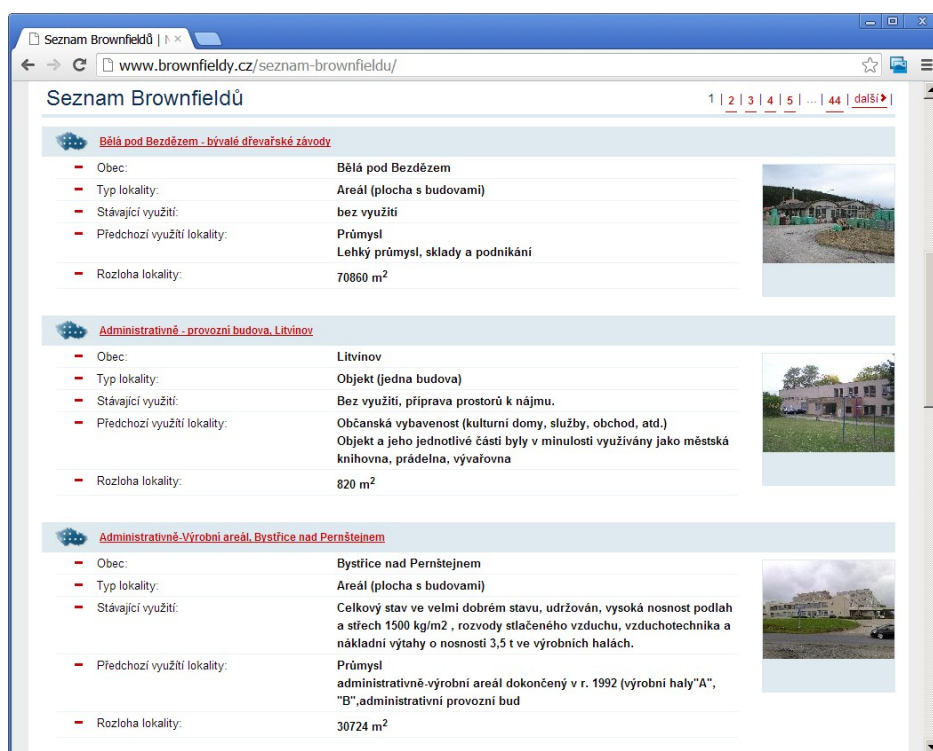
Seznam Brownfieldů | N ×

www.brownfieldy.cz/seznam-brownfieldu/

Seznam Brownfieldů

1 | 2 | 3 | 4 | 5 | ... | 44 | další |

Bělá pod Bezdězem - bývalé dřevařské závody

| | |
|---|---|
| Obec: | Bělá pod Bezdězem |
| Typ lokality: | Areál (plocha s budovami) |
| Stávající využití: | bez využití |
| Předchozí využití lokality: | Průmysl<br>Lehký průmysl, sklady a podnikání |
| Rozloha lokality: | 70860 m$^2$ |

Administrativně - provozní budova, Litvínov

| | |
|---|---|
| Obec: | Litvínov |
| Typ lokality: | Objekt (jedna budova) |
| Stávající využití: | Bez využití, příprava prostorů k nájmu. |
| Předchozí využití lokality: | Občanská vybavenost (kulturní domy, služby, obchod, atd.)<br>Objekt a jeho jednotlivé části byly v minulosti využívány jako městská knihovna, prádelna, vývařovna |
| Rozloha lokality: | 820 m$^2$ |

Administrativně-Výrobní areál, Bystřice nad Pernštejnem

| | |
|---|---|
| Obec: | Bystřice nad Pernštejnem |
| Typ lokality: | Areál (plocha s budovami) |
| Stávající využití: | Celkový stav ve velmi dobrém stavu, udržován, vysoká nosnost podlah a střech 1500 kg/m2 , rozvody stlačeného vzduchu, vzduchotechnika a nákladní výtahy o nosnosti 3,5 t ve výrobních halách. |
| Předchozí využití lokality: | Průmysl<br>administrativně-výrobní areál dokončený v r. 1992 (výrobní haly"A", "B",administrativní provozní bud |
| Rozloha lokality: | 30724 m$^2$ |